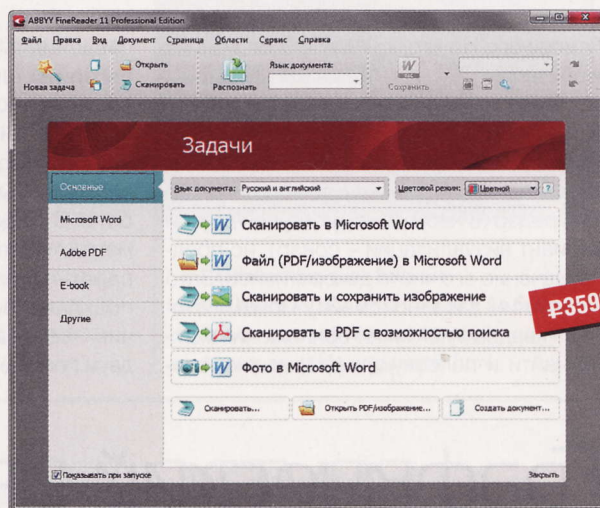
ABBYY FineReader 11 Professional Edition

Файл Правка Вид Документ Страница Области Сервис Справка

Новая задача Открыть Сканировать Распознать Язык документа: Сохранить

Задачи

Основные

Microsoft Word

Adobe PDF

E-book

Другие

Язык документа: Русский и английский Цветовой режим: Цветной ?

Сканировать в Microsoft Word

Файл (PDF/изображение) в Microsoft Word

Сканировать и сохранить изображение

Сканировать в PDF с возможностью поиска

Фото в Microsoft Word

Сканировать... Открыть PDF/изображение... Создать документ...

Показывать при запуске

Закрыть

₽359